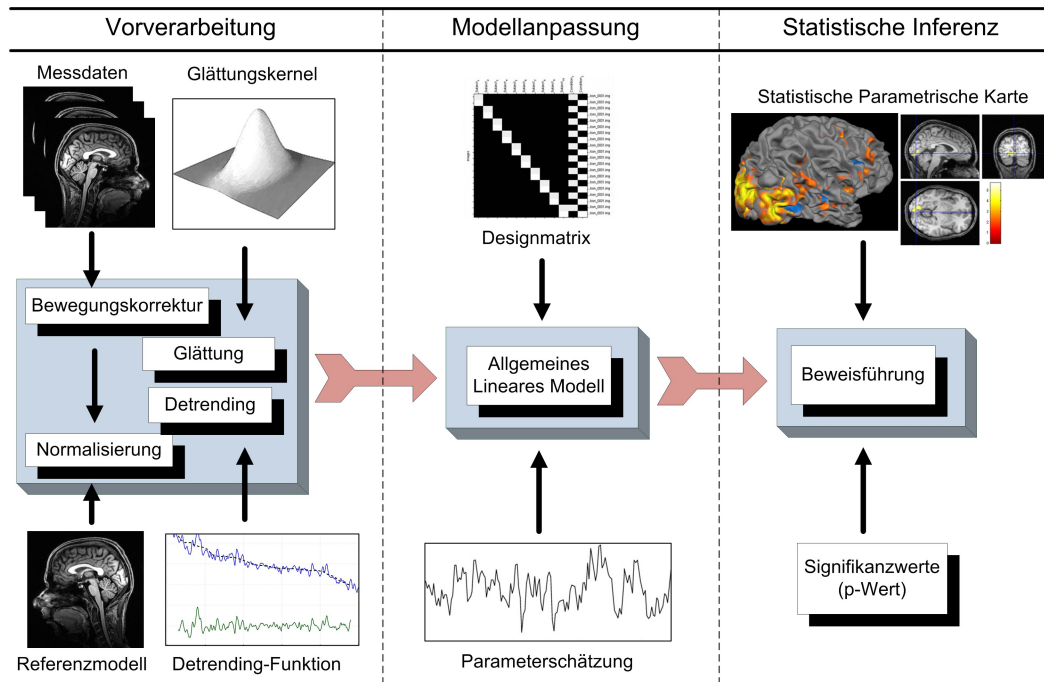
Vorverarbeitung

Modellanpassung

Statistische Inferenz

Messdaten

Glättungskernel

Bewegungskorrektur

Glättung

Detrending

Normalisierung

Referenzmodell

Detrending-Funktion

Designmatrix

Allgemeines Lineares Modell

Parameterschätzung

Statistische Parametrische Karte

Beweisführung

Signifikanzwerte (p-Wert)